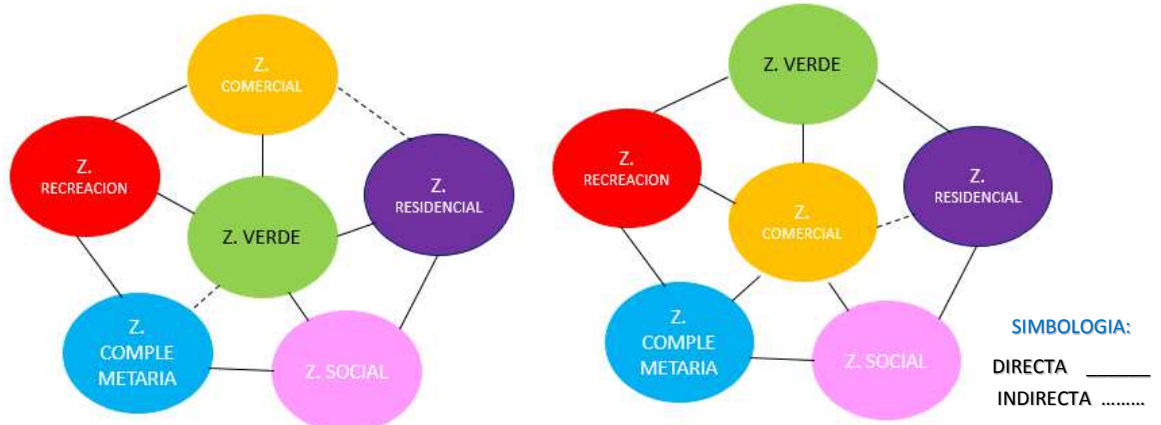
Z. COMERCIAL

Z. RECREACION

Z. VERDE

Z. RESIDENCIAL

Z. COMPLE METARIA

Z. SOCIAL

Z. VERDE

Z. RECREACION

Z. COMERCIAL

Z. RESIDENCIAL

Z. COMPLE METARIA

Z. SOCIAL

SIMBOLOGIA:

DIRECTA ______

INDIRECTA ………